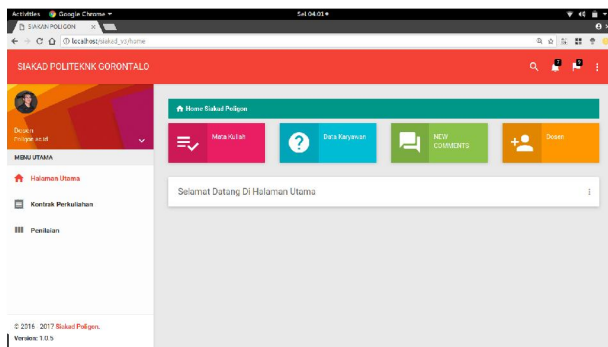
Activities Google Chrome ▾ Sat 04:01 ●

SIAKAD POLIGON ×

localhost/siakad_v2/home

SIAKAD POLITEKNK GORONTALO

Dosen
Poligon.ac.id

MENU UTAMA

Halaman Utama

Kontrak Perkuliahan

Penilaian

Home Siakad Poligon

Mata Kuliah

Data Karyawan

NEW COMMENTS

Dosen

Selamat Datang Di Halaman Utama

© 2016 - 2017 Siakad Poligon.

Version: 1.0.5